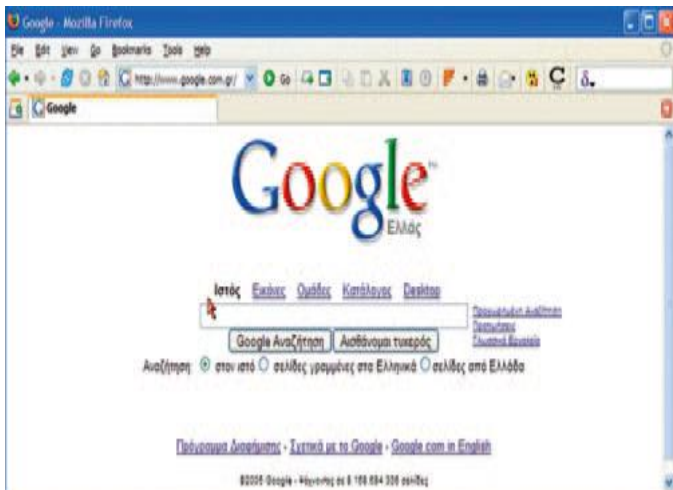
Google - Mozilla Firefox

File Edit View Go Bookmarks Tools Help

http://www.google.com.gr/ Go

Google

Google

Ελλάς

Ιστός Εικόνες Ομάδες Κατάλογος Desktop

Προηγμένη Αναζήτηση
Προτιμήσεις
Γλωσσικά Εργαλεία

Google Αναζήτηση | Αισθάνομαι τυχερός

Αναζήτηση: στον ιστό σελίδες γραμμένες στα Ελληνικά σελίδες από Ελλάδα

Προγράμματα Διαφήμισης - Σχετικά με το Google - Google.com in English

©2005 Google - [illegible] 8.168.684.336 σελίδες